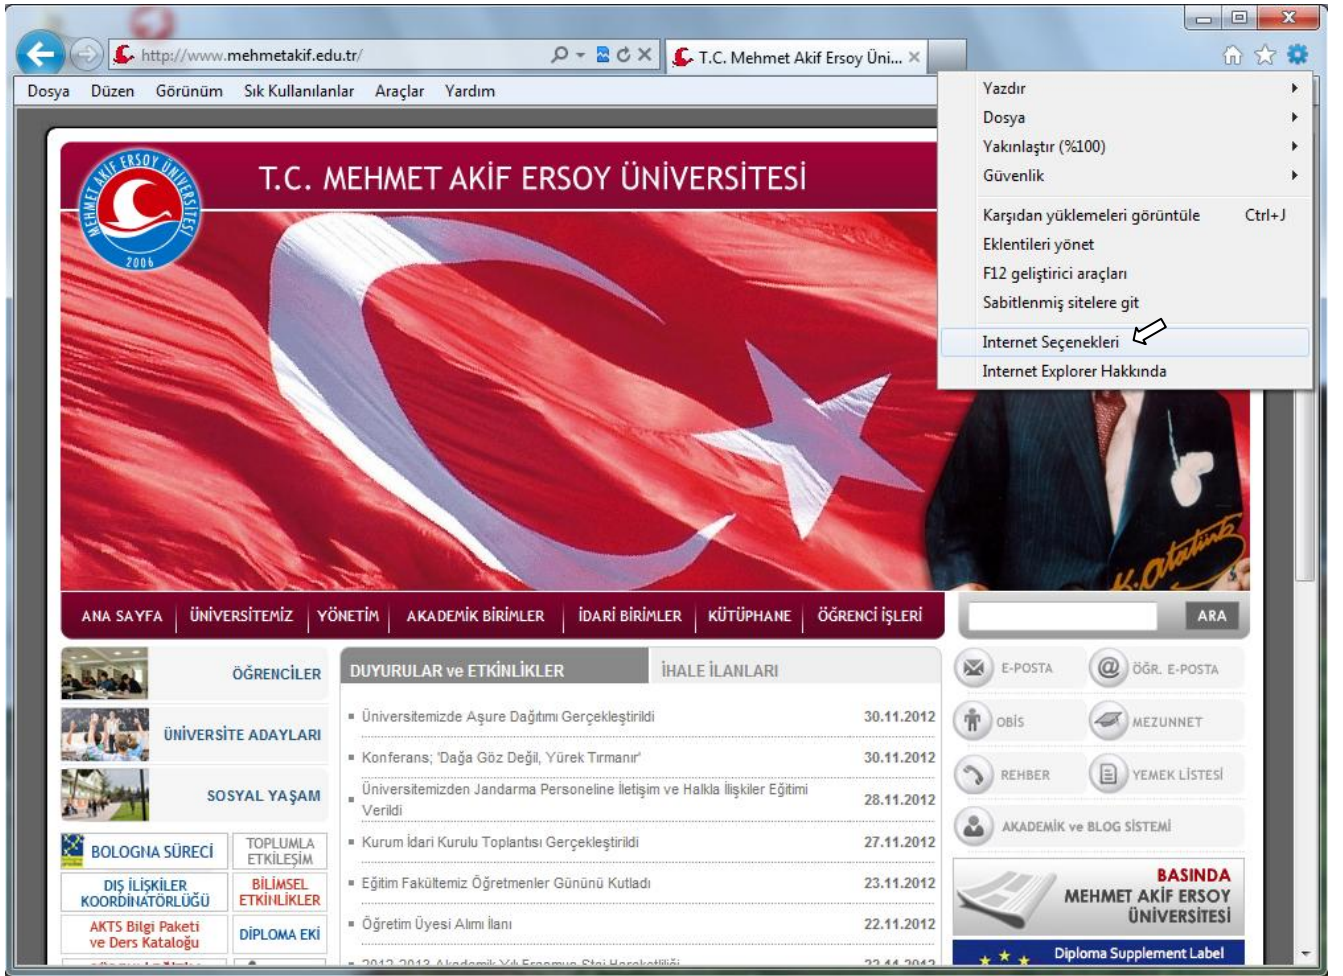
http://www.mehmetakif.edu.tr/
T.C. Mehmet Akif Ersoy Üni...

Dosya Düzen Görünüm Sık Kullanılanlar Araçlar Yardım

Yazdır
Dosya
Yakınlaştır (%100)
Güvenlik
Karşıdan yüklemeleri görüntüle Ctrl+J
Eklentileri yönet
F12 geliştirici araçları
Sabitlenmiş sitelere git
Internet Seçenekleri
Internet Explorer Hakkında

MEHMET AKİF ERSOY ÜNİVERSİTESİ 2006

T.C. MEHMET AKİF ERSOY ÜNİVERSİTESİ

K. Atatürk

ANA SAYFA | ÜNİVERSİTEMİZ | YÖNETİM | AKADEMİK BİRİMLER | İDARİ BİRİMLER | KÜTÜPHANE | ÖĞRENCİ İŞLERİ

ARA

ÖĞRENCİLER
ÜNİVERSİTE ADAYLARI
SOSYAL YAŞAM
BOLOGNA SÜRECİ
TOPLUMLA ETKİLEŞİM
DIŞ İLİŞKİLER KOORDİNATÖRLÜĞÜ
BİLİMSEL ETKİNLİKLER
AKTS Bilgi Paketi ve Ders Kataloğu
DİPLOMA EKİ

DUYURULAR ve ETKİNLİKLER
İHALE İLANLARI

Üniversitemizde Aşure Dağıtımı Gerçekleştirildi 30.11.2012
Konferans; 'Dağa Göz Değil, Yürek Tırmanır' 30.11.2012
Üniversitemizden Jandarma Personeline İletişim ve Halkla İlişkiler Eğitimi Verildi 28.11.2012
Kurum İdari Kurulu Toplantısı Gerçekleştirildi 27.11.2012
Eğitim Fakültemiz Öğretmenler Gününü Kutladı 23.11.2012
Öğretim Üyesi Alımı İlanı 22.11.2012
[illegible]

E-POSTA
ÖĞR. E-POSTA
OBİS
MEZUNNET
REHBER
YEMEK LİSTESİ
AKADEMİK ve BLOG SİSTEMİ

BASINDA
MEHMET AKİF ERSOY ÜNİVERSİTESİ

Diploma Supplement Label